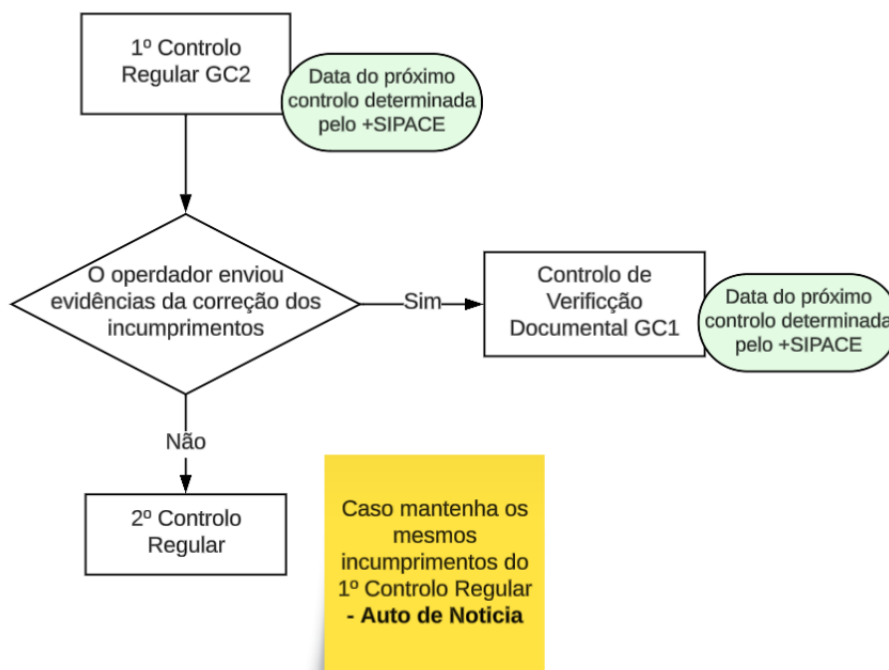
1º Controlo Regular GC2

Data do próximo controlo determinada pelo +SIPACE

O operdador enviou evidências da correção dos incumprimentos

Sim

Controlo de Verificção Documental GC1

Data do próximo controlo determinada pelo +SIPACE

Não

2º Controlo Regular

Caso mantenha os mesmos incumprimentos do 1º Controlo Regular **- Auto de Noticia**